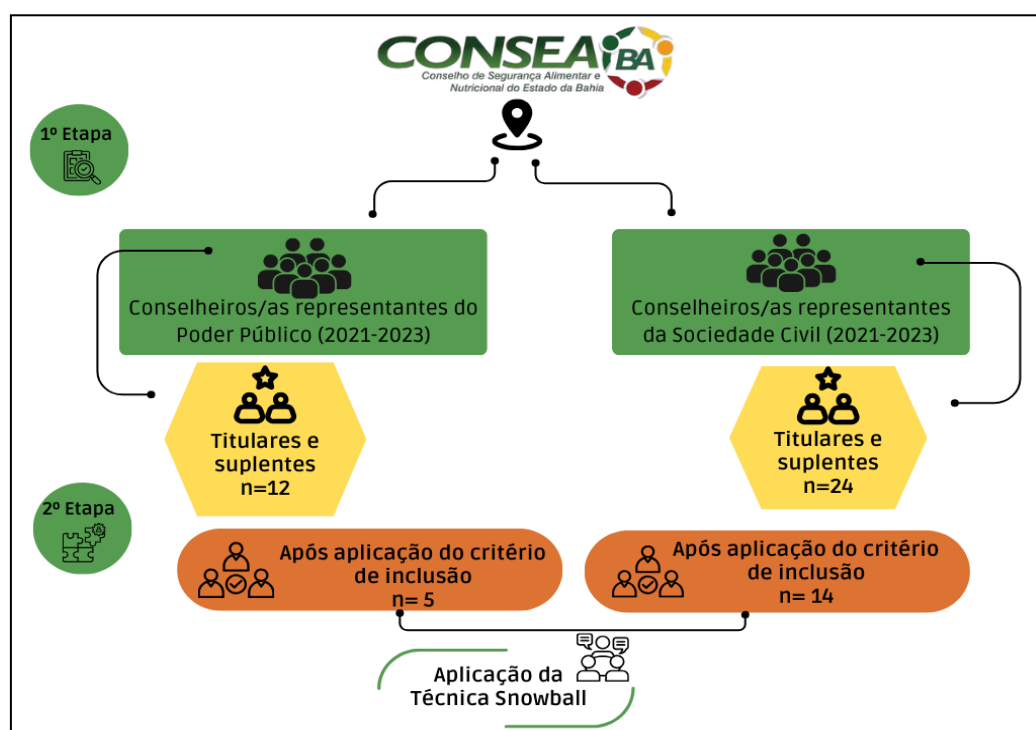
CONSEA BA
Conselho de Segurança Alimentar e Nutricional do Estado da Bahia

1º Etapa

Conselheiros/as representantes do Poder Público (2021-2023)

Conselheiros/as representantes da Sociedade Civil (2021-2023)

Titulares e suplentes
n=12

Titulares e suplentes
n=24

2º Etapa

Após aplicação do critério de inclusão
n= 5

Após aplicação do critério de inclusão
n= 14

Aplicação da Técnica Snowball